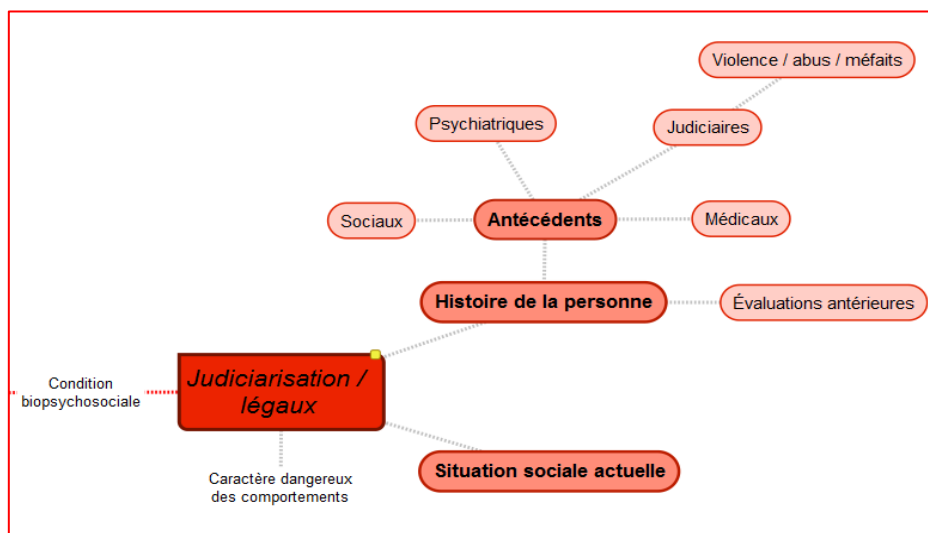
Violence / abus / méfaits

Psychiatriques

Judiciaires

Sociaux

Antécédents

Médicaux

Histoire de la personne

Évaluations antérieures

Condition biopsychosociale

Judiciarisation / légaux

Caractère dangereux des comportements

Situation sociale actuelle